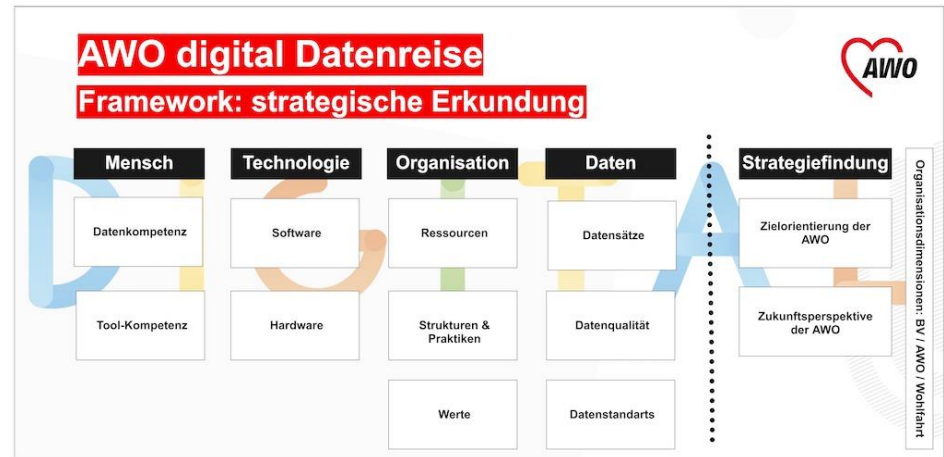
AWO digital Datenreise

Framework: strategische Erkundung

AWO

| Mensch | Technologie | Organisation | Daten |
|---|---|---|---|
| Datenkompetenz | Software | Ressourcen | Datensätze |
| Tool-Kompetenz | Hardware | Strukturen & Praktiken | Datenqualität |
| | | Werte | Datenstandarts |

| Strategiefindung |
|---|
| Zielorientierung der AWO |
| Zukunftsperspektive der AWO |

Organisationsdimensionen: BV / AWO / Wohlfahrt